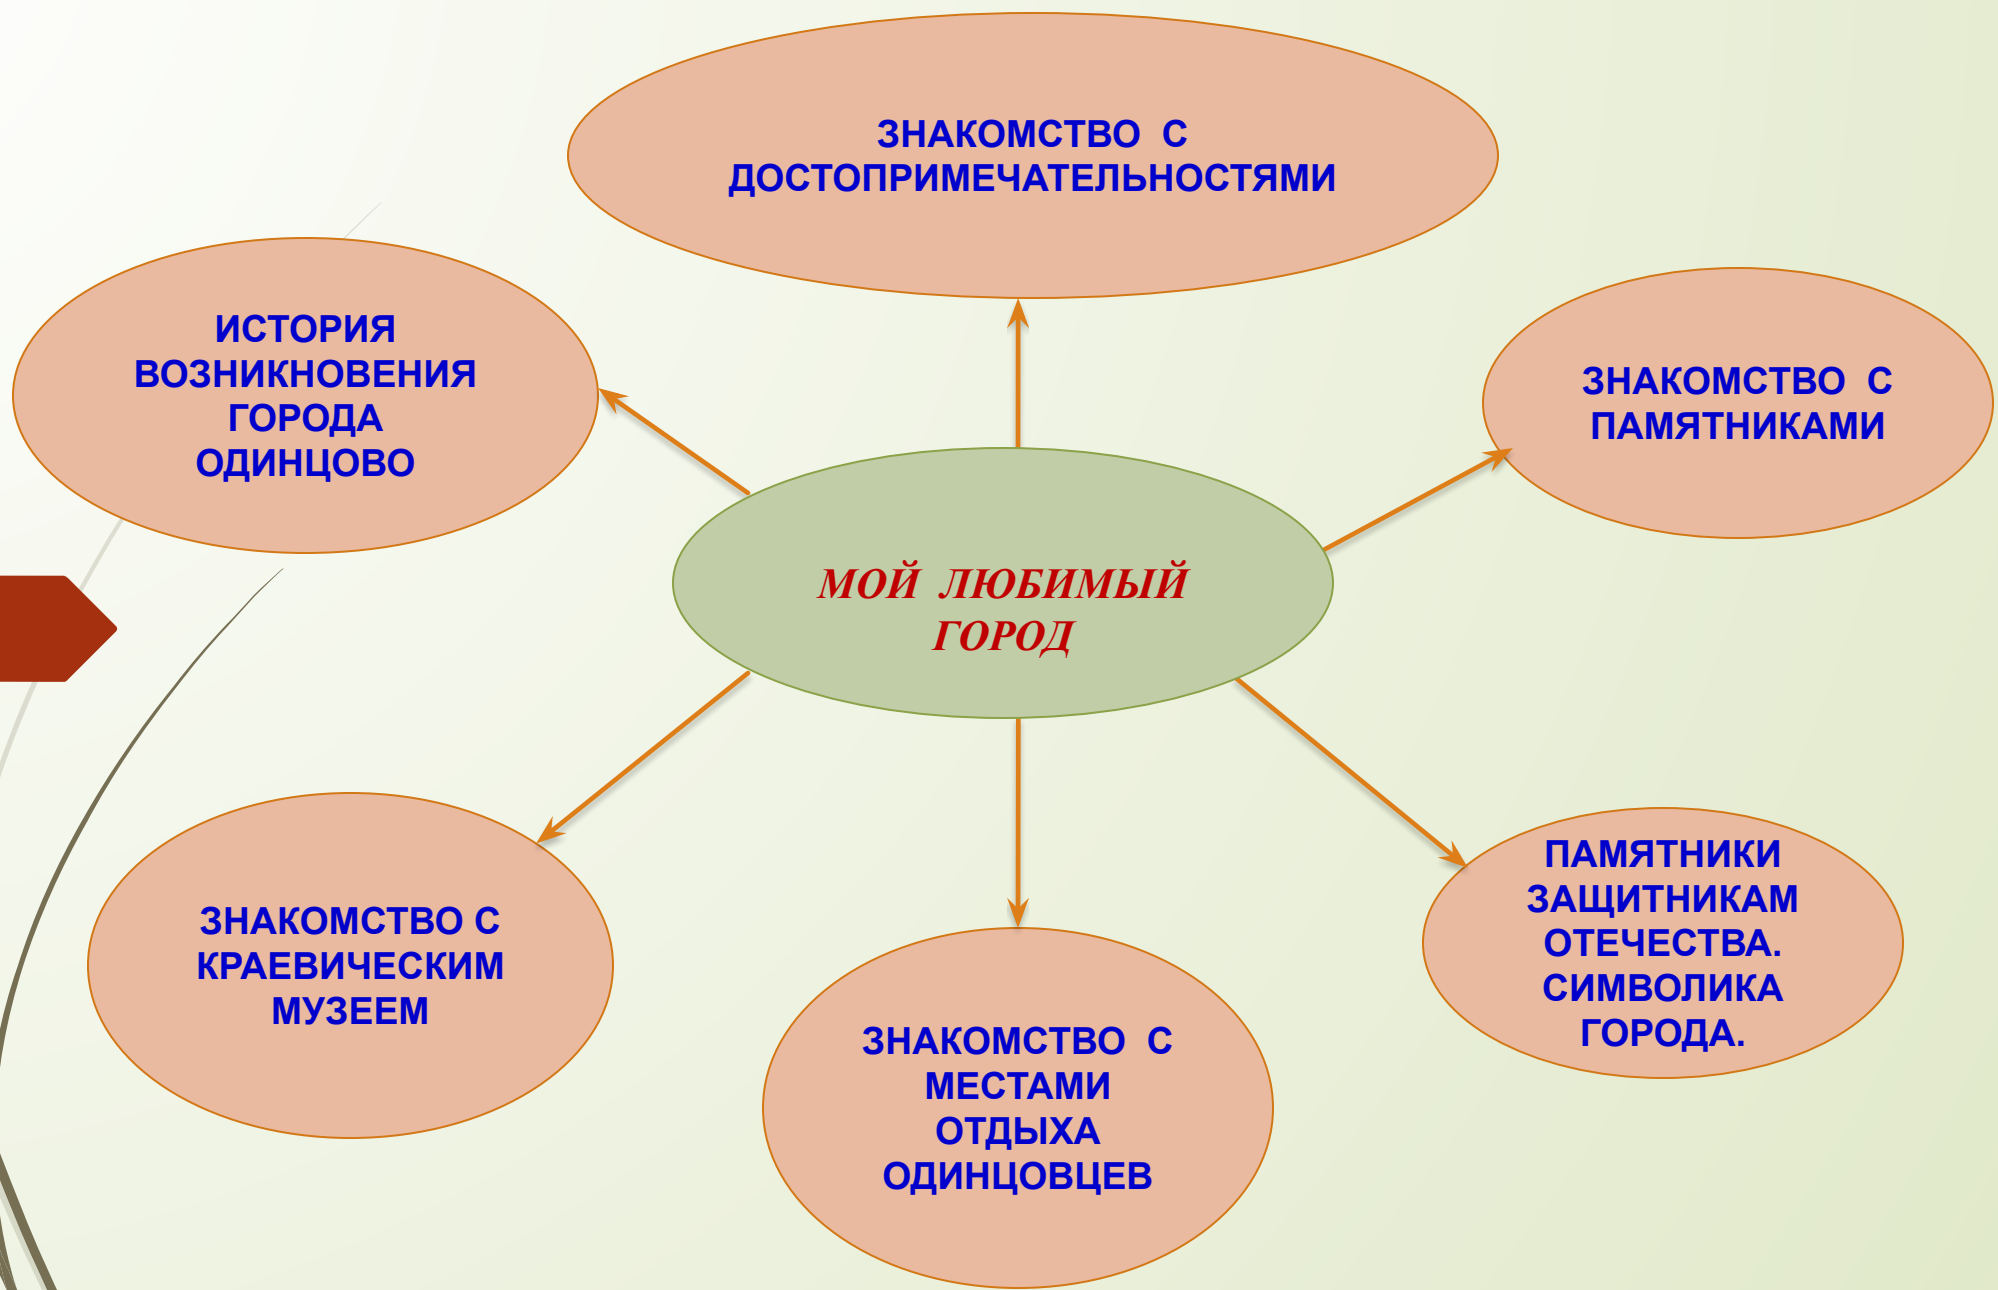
ЗНАКОМСТВО С ДОСТОПРИМЕЧАТЕЛЬНОСТЯМИ

ИСТОРИЯ ВОЗНИКНОВЕНИЯ ГОРОДА ОДИНЦОВО

ЗНАКОМСТВО С ПАМЯТНИКАМИ

МОЙ ЛЮБИМЫЙ ГОРОД

ЗНАКОМСТВО С КРАЕВИЧЕСКИМ МУЗЕЕМ

ЗНАКОМСТВО С МЕСТАМИ ОТДЫХА ОДИНЦОВЦЕВ

ПАМЯТНИКИ ЗАЩИТНИКАМ ОТЕЧЕСТВА. СИМВОЛИКА ГОРОДА.